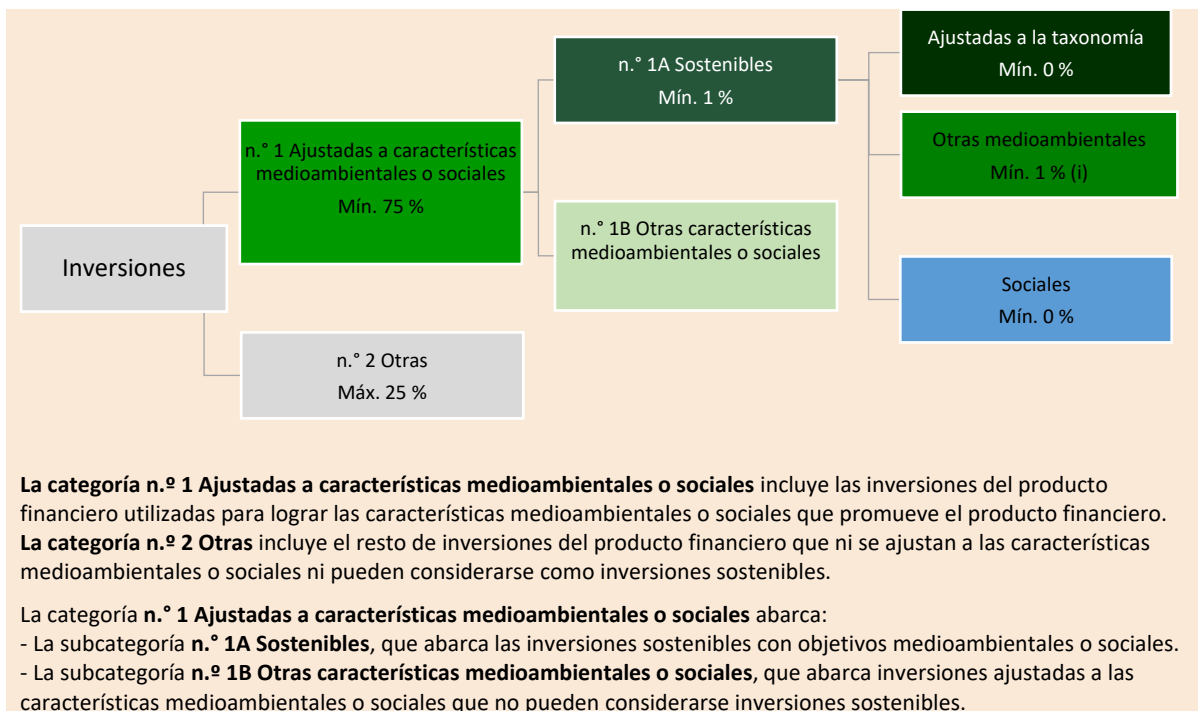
Inversiones

n.° 1 Ajustadas a características medioambientales o sociales
Mín. 75 %

n.° 2 Otras
Máx. 25 %

n.° 1A Sostenibles
Mín. 1 %

n.° 1B Otras características medioambientales o sociales

Ajustadas a la taxonomía
Mín. 0 %

Otras medioambientales
Mín. 1 % (i)

Sociales
Mín. 0 %

**La categoría n.º 1 Ajustadas a características medioambientales o sociales** incluye las inversiones del producto financiero utilizadas para lograr las características medioambientales o sociales que promueve el producto financiero.
**La categoría n.º 2 Otras** incluye el resto de inversiones del producto financiero que ni se ajustan a las características medioambientales o sociales ni pueden considerarse como inversiones sostenibles.

La categoría **n.° 1 Ajustadas a características medioambientales o sociales** abarca:
- La subcategoría **n.° 1A Sostenibles**, que abarca las inversiones sostenibles con objetivos medioambientales o sociales.
- La subcategoría **n.º 1B Otras características medioambientales o sociales**, que abarca inversiones ajustadas a las características medioambientales o sociales que no pueden considerarse inversiones sostenibles.